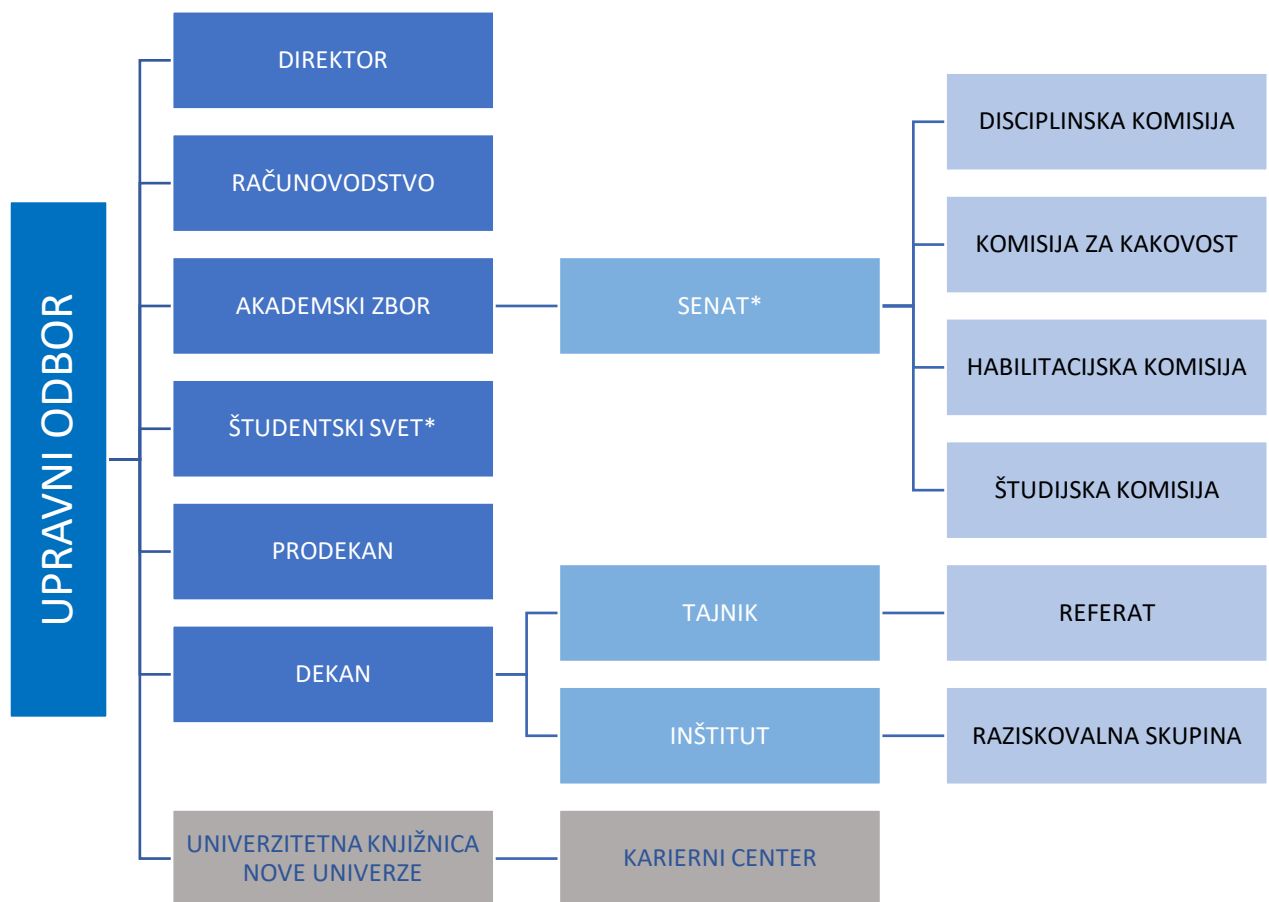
UPRAVNI ODBOR

DIREKTOR

RAČUNOVODSTVO

AKADEMSKI ZBOR

SENAT*

DISCIPLINSKA KOMISIJA

KOMISIJA ZA KAKOVOST

HABILITACIJSKA KOMISIJA

ŠTUDIJSKA KOMISIJA

ŠTUDENTSKI SVET*

PRODEKAN

DEKAN

TAJNIK

REFERAT

INŠTITUT

RAZISKOVALNA SKUPINA

UNIVERZITETNA KNJIŽNICA NOVE UNIVERZE

KARIERNI CENTER